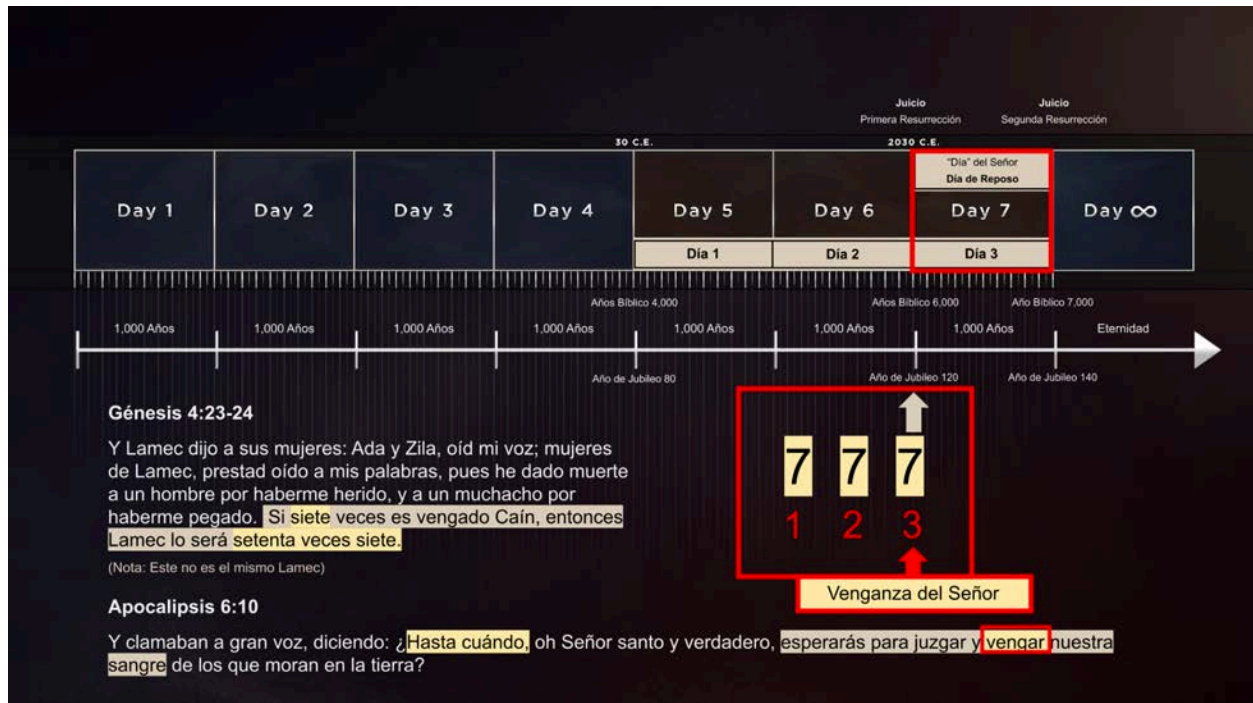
Juicio
Primera Resurrección

Juicio
Segunda Resurrección

30 C.E.

2030 C.E.

"Día" del Señor
Día de Reposo

| Day 1 | Day 2 | Day 3 | Day 4 | Day 5 | Day 6 | Day 7 | Day ∞ |
|---|---|---|---|---|---|---|---|
| | | | | Día 1 | Día 2 | Día 3 | |

Años Bíblico 4,000

Años Bíblico 6,000

Año Bíblico 7,000

1,000 Años 1,000 Años 1,000 Años 1,000 Años 1,000 Años 1,000 Años 1,000 Años Eternidad

Año de Jubileo 80

Año de Jubileo 120

Año de Jubileo 140

Génesis 4:23-24

Y Lamec dijo a sus mujeres: Ada y Zila, oíd mi voz; mujeres de Lamec, prestad oído a mis palabras, pues he dado muerte a un hombre por haberme herido, y a un muchacho por haberme pegado. Si siete veces es vengado Caín, entonces Lamec lo será setenta veces siete.

(Nota: Este no es el mismo Lamec)

7 7 7
1 2 3

Venganza del Señor

Apocalipsis 6:10

Y clamaban a gran voz, diciendo: ¿Hasta cuándo, oh Señor santo y verdadero, esperarás para juzgar y vengar nuestra sangre de los que moran en la tierra?